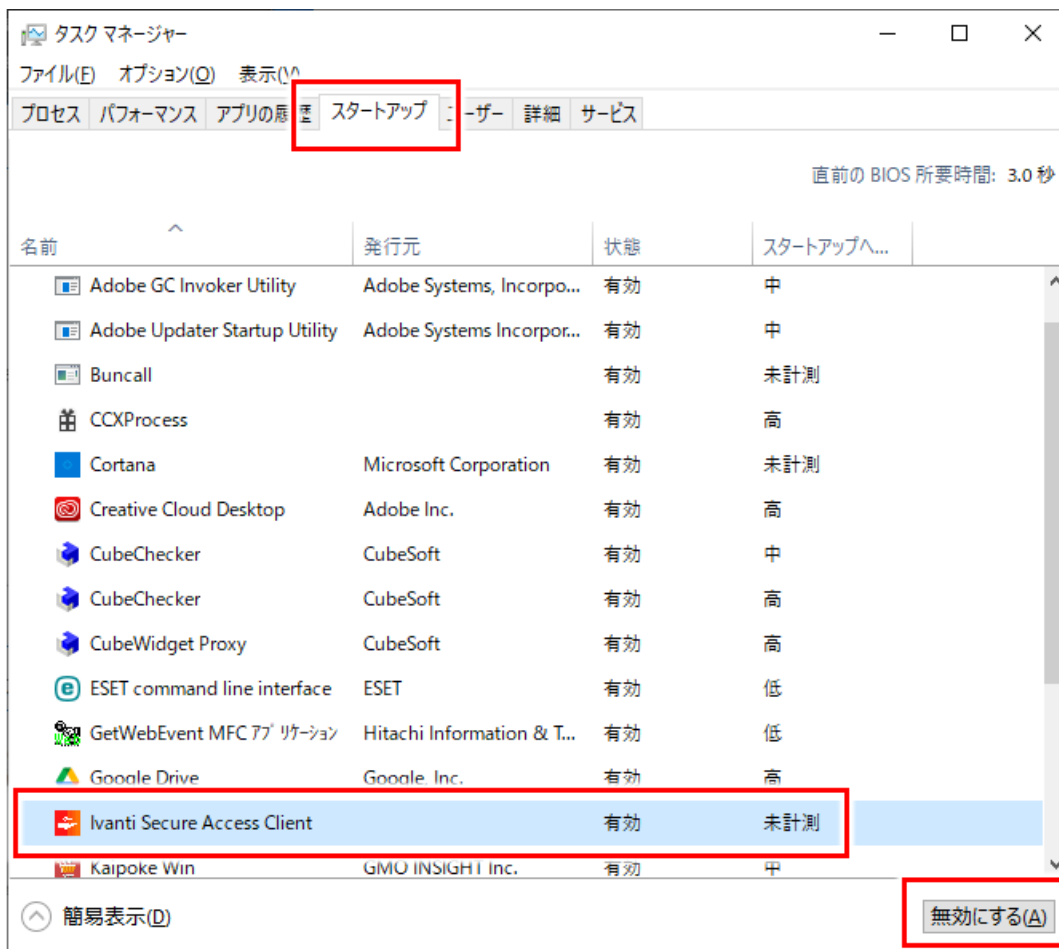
タスク マネージャー

ファイル(F) オプション(O) 表示(V)

プロセス | パフォーマンス | アプリの履歴 | スタートアップ | ユーザー | 詳細 | サービス

直前の BIOS 所要時間: 3.0 秒

| 名前 | 発行元 | 状態 | スタートアップへ... |
|---|---|---|---|
| Adobe GC Invoker Utility | Adobe Systems, Incorpo... | 有効 | 中 |
| Adobe Updater Startup Utility | Adobe Systems Incorpor... | 有効 | 中 |
| Buncall | | 有効 | 未計測 |
| CCXProcess | | 有効 | 高 |
| Cortana | Microsoft Corporation | 有効 | 未計測 |
| Creative Cloud Desktop | Adobe Inc. | 有効 | 高 |
| CubeChecker | CubeSoft | 有効 | 中 |
| CubeChecker | CubeSoft | 有効 | 高 |
| CubeWidget Proxy | CubeSoft | 有効 | 高 |
| ESET command line interface | ESET | 有効 | 低 |
| GetWebEvent MFC ｱﾌﾟﾘｹｰｼｮﾝ | Hitachi Information & T... | 有効 | 低 |
| Google Drive | Google, Inc. | 有効 | 高 |
| Ivanti Secure Access Client | | 有効 | 未計測 |
| Kaipoke Win | GMO INSIGHT Inc. | 有効 | 中 |

簡易表示(D)

無効にする(A)